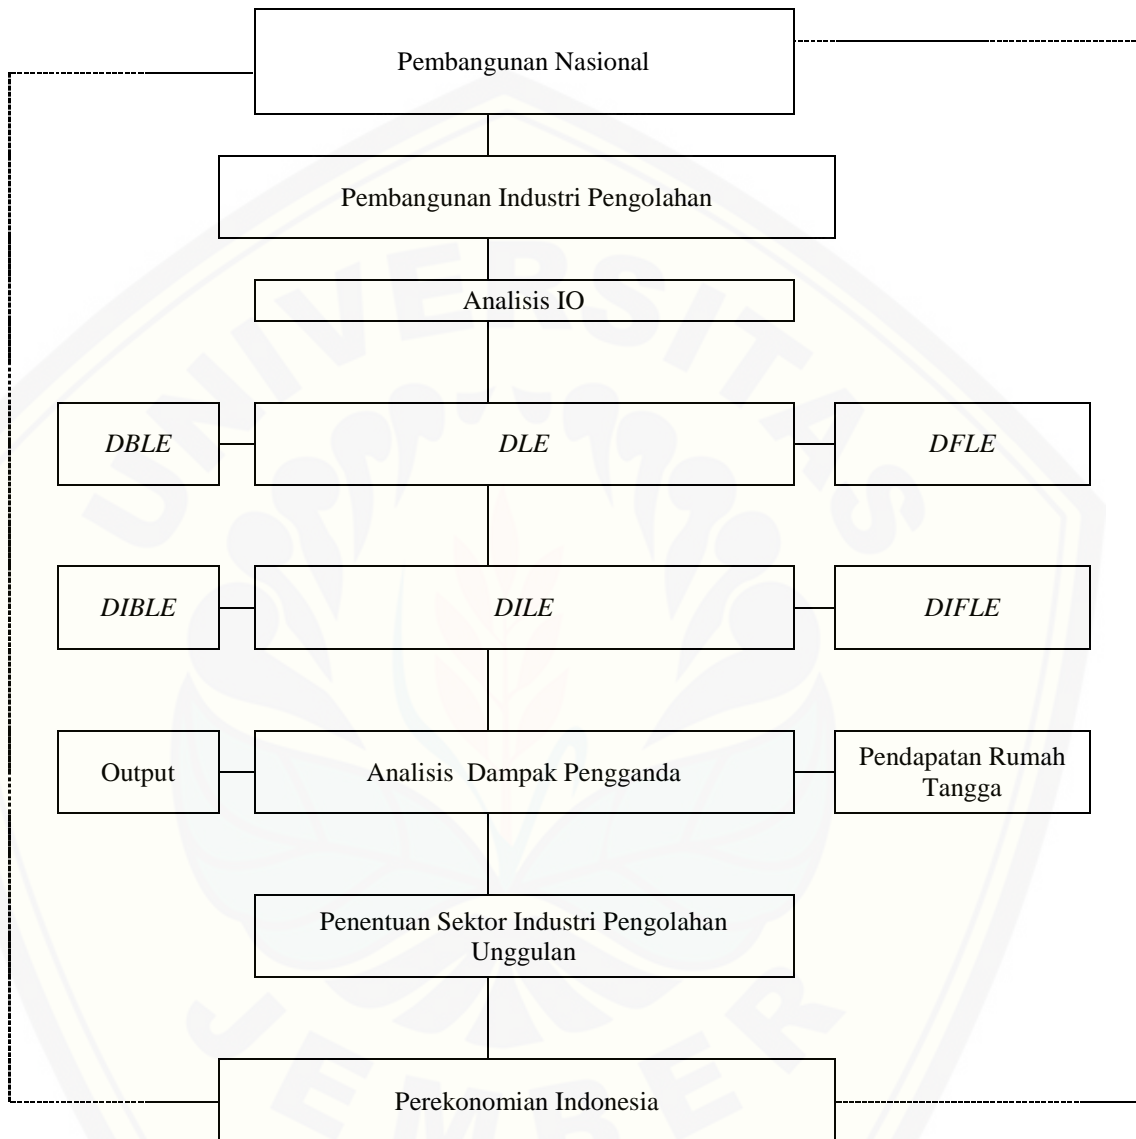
Pembangunan Nasional

Pembangunan Industri Pengolahan

Analisis IO

*DBLE*

*DLE*

*DFLE*

*DIBLE*

*DILE*

*DIFLE*

Output

Analisis Dampak Pengganda

Pendapatan Rumah Tangga

Penentuan Sektor Industri Pengolahan Unggulan

Perekonomian Indonesia